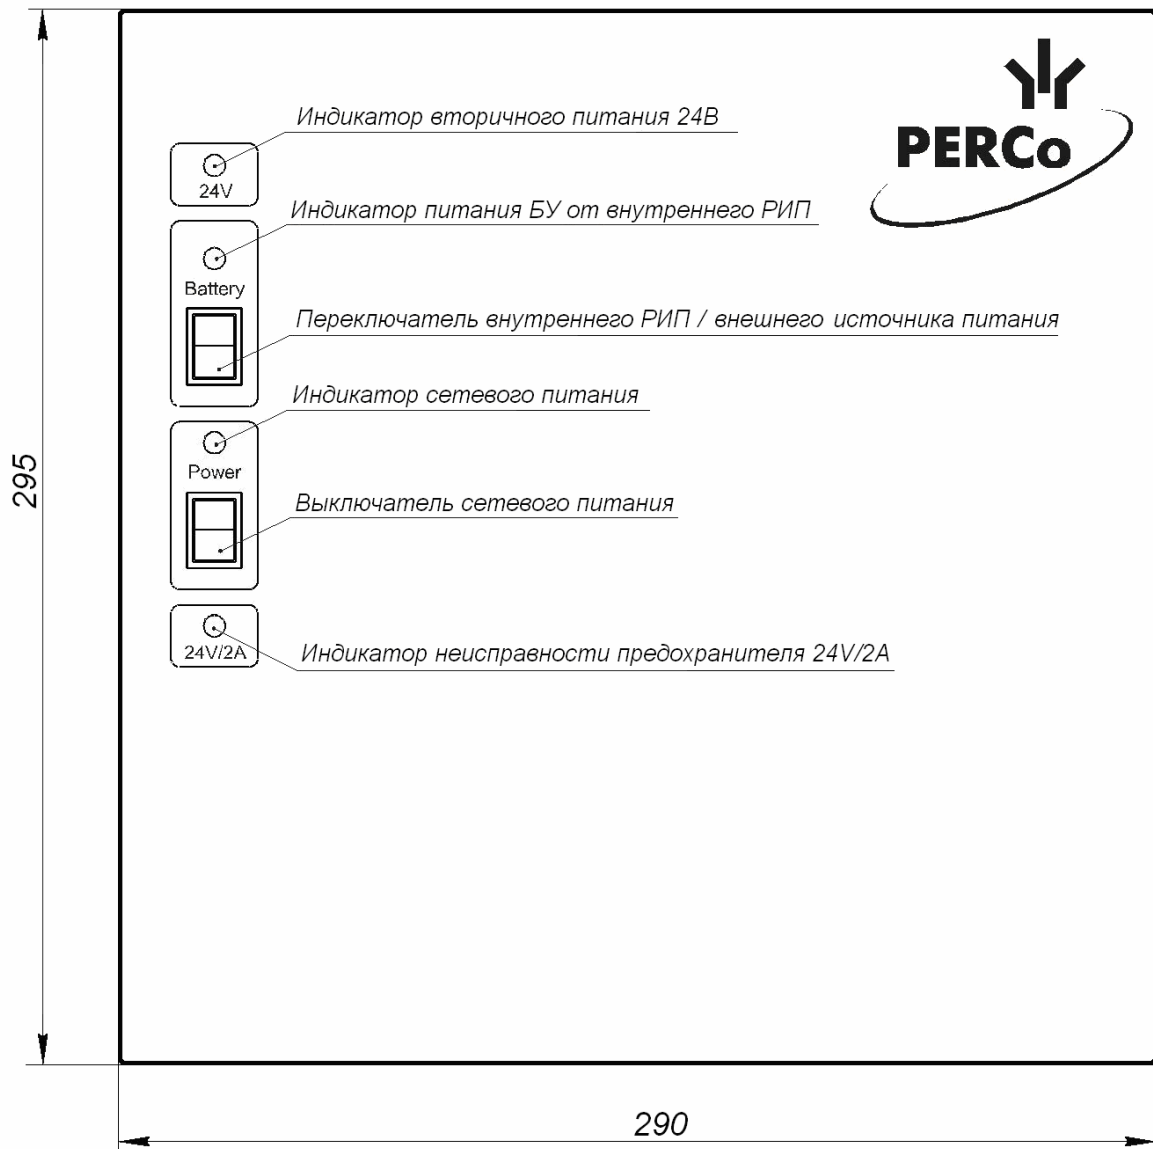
295

PERCo

Индикатор вторичного питания 24В

24V

Индикатор питания БУ от внутреннего РИП

Battery

Переключатель внутреннего РИП / внешнего источника питания

Индикатор сетевого питания

Power

Выключатель сетевого питания

24V/2A

Индикатор неисправности предохранителя 24V/2A

290